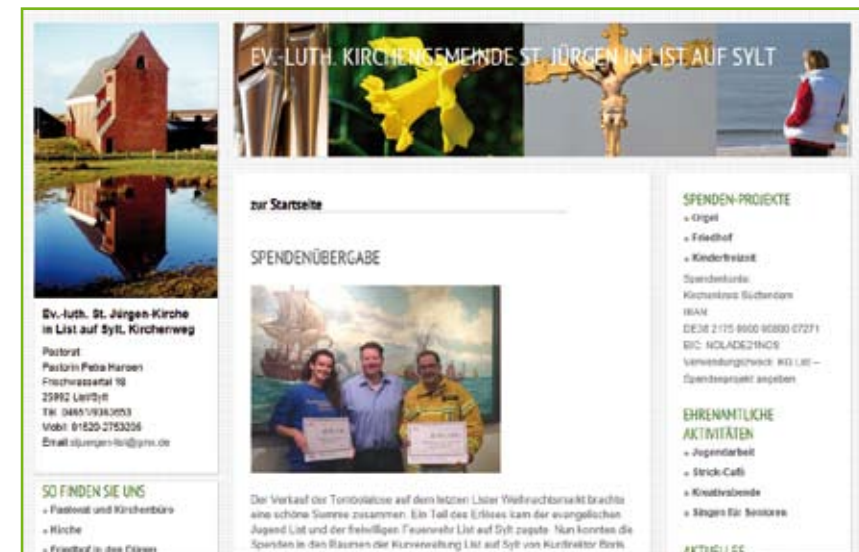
EV.-LUTH. KIRCHENGEMEINDE ST. JÜRGEN IN LIST AUF SYLT

Ev.-luth. St. Jürgen-Kirche in List auf Sylt, Kirchenweg

Pastorat
Pastorin Petra Hansen
Friedhofsweg 10
25992 List/Sylt
Tel: 04651/9363653
Mobil: 01520-2753206
Email: stjuergen-list@gmx.de

SO FINDEN SIE UNS
» Pastorat und Kirchenbüro
» Kirche
» Friedhof in den Dünen

zur Startseite

SPENDENÜBERGABE

Der Verkauf der Tombolalose auf dem letzten Lister Weihnachtsmarkt brachte eine schöne Summe zusammen. Ein Teil des Erlöses kam der evangelischen Jugend List und der freiwilligen Feuerwehr List auf Sylt zugute. Nun konnten die Spenden in den Räumen der Kurverwaltung List auf Sylt von Kurdirektor Boris

SPENDEN-PROJEKTE
» Orgel
» Friedhof
» Kinderfreizeit
Spendenkonto:
Kirchenkreis Südtondern
IBAN
DE38 2175 0000 0000 07271
BIC: NOLADE21NOS
Verwendungszweck: KG List – Spendenprojekt angeben

EHRENAMTLICHE AKTIVITÄTEN
» Jugendarbeit
» Strick-Café
» Kreativabende
» Singen für Senioren

AKTUELLES